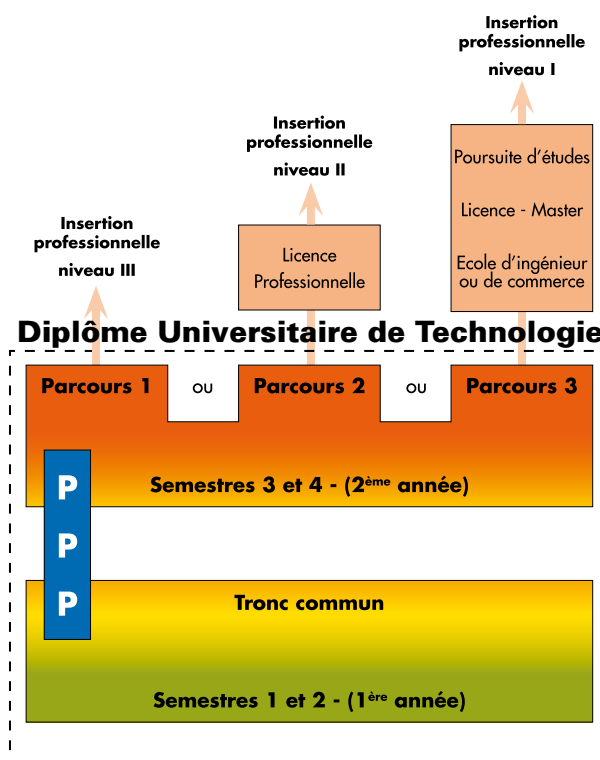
Insertion professionnelle niveau I

Insertion professionnelle niveau II

Poursuite d'études

Licence - Master

Ecole d'ingénieur ou de commerce

Insertion professionnelle niveau III

Licence Professionnelle

Diplôme Universitaire de Technologie

Parcours 1

ou

Parcours 2

ou

Parcours 3

Semestres 3 et 4 - (2$^{ème}$ année)

P
P
P

Tronc commun

Semestres 1 et 2 - (1$^{ère}$ année)